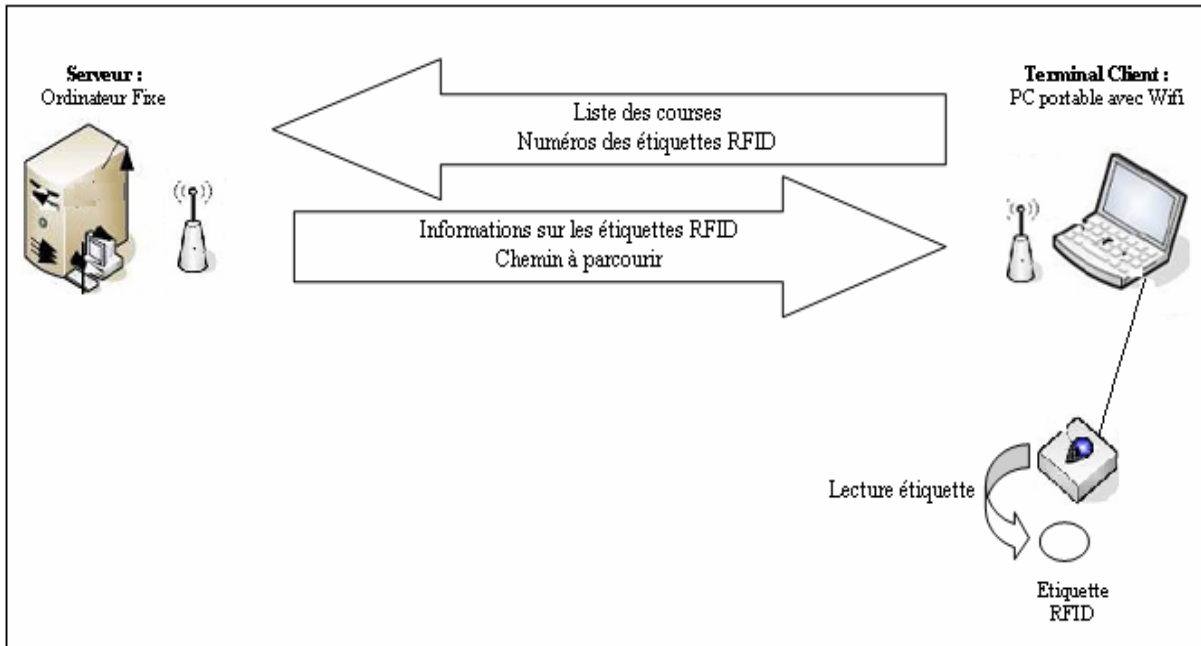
Serveur :
Ordinateur Fixe

Liste des courses
Numéros des étiquettes RFID

Terminal Client :
PC portable avec Wifi

Informations sur les étiquettes RFID
Chemin à parcourir

Lecture étiquette

Etiquette
RFID